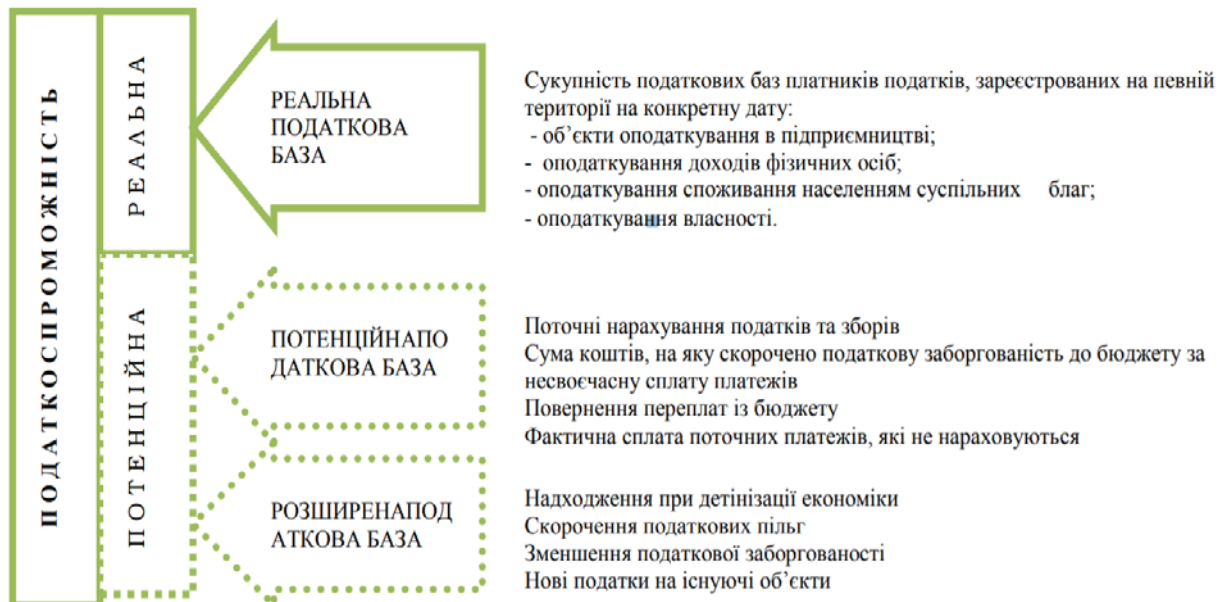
ПОДАТКОСПРОМОЖНІСТЬ

РЕАЛЬНА

ПОТЕНЦІЙНА

РЕАЛЬНА ПОДАТКОВА БАЗА

Сукупність податкових баз платників податків, зареєстрованих на певній території на конкретну дату:
- об'єкти оподаткування в підприємництві;
- оподаткування доходів фізичних осіб;
- оподаткування споживання населенням суспільних благ;
- оподаткування власності.

ПОТЕНЦІЙНАПОДАТКОВА БАЗА

Поточні нарахування податків та зборів
Сума коштів, на яку скорочено податкову заборгованість до бюджету за несвоєчасну сплату платежів
Повернення переплат із бюджету
Фактична сплата поточних платежів, які не нараховуються

РОЗШИРЕНАПОДАТКОВА БАЗА

Надходження при детінізації економіки
Скорочення податкових пільг
Зменшення податкової заборгованості
Нові податки на існуючі об'єкти